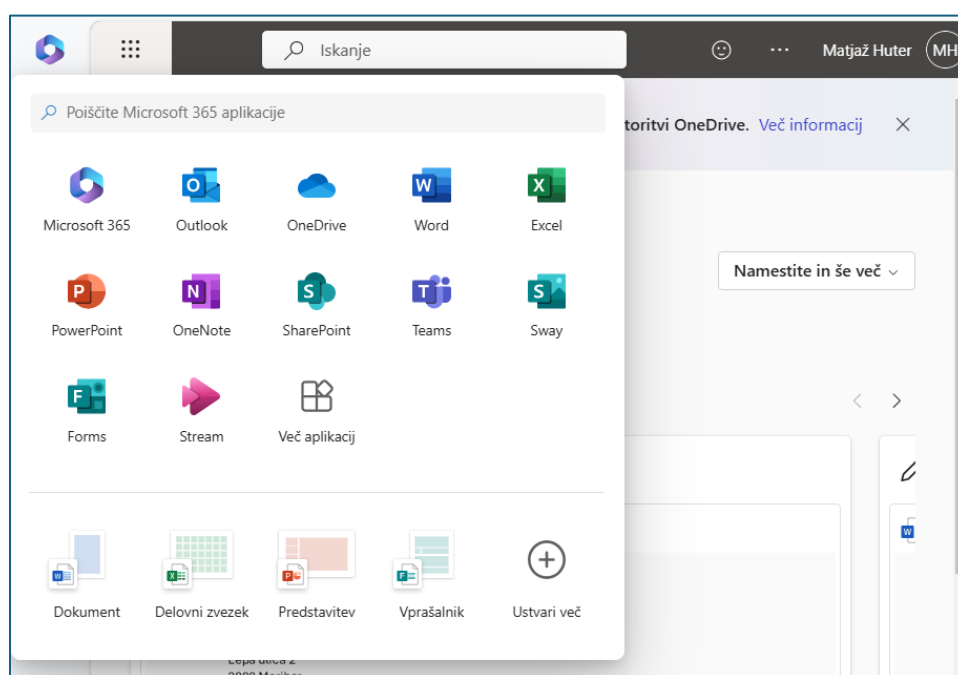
Iskanje

Matjaž Huter MH

Poiščite Microsoft 365 aplikacije

toritvi OneDrive. Več informacij

Microsoft 365 Outlook OneDrive Word Excel

Namestite in še več

PowerPoint OneNote SharePoint Teams Sway

Forms Stream Več aplikacij

Dokument Delovni zvezek Predstavitev Vprašalnik Ustvari več

Lepa ulica 2
2000 Maribor